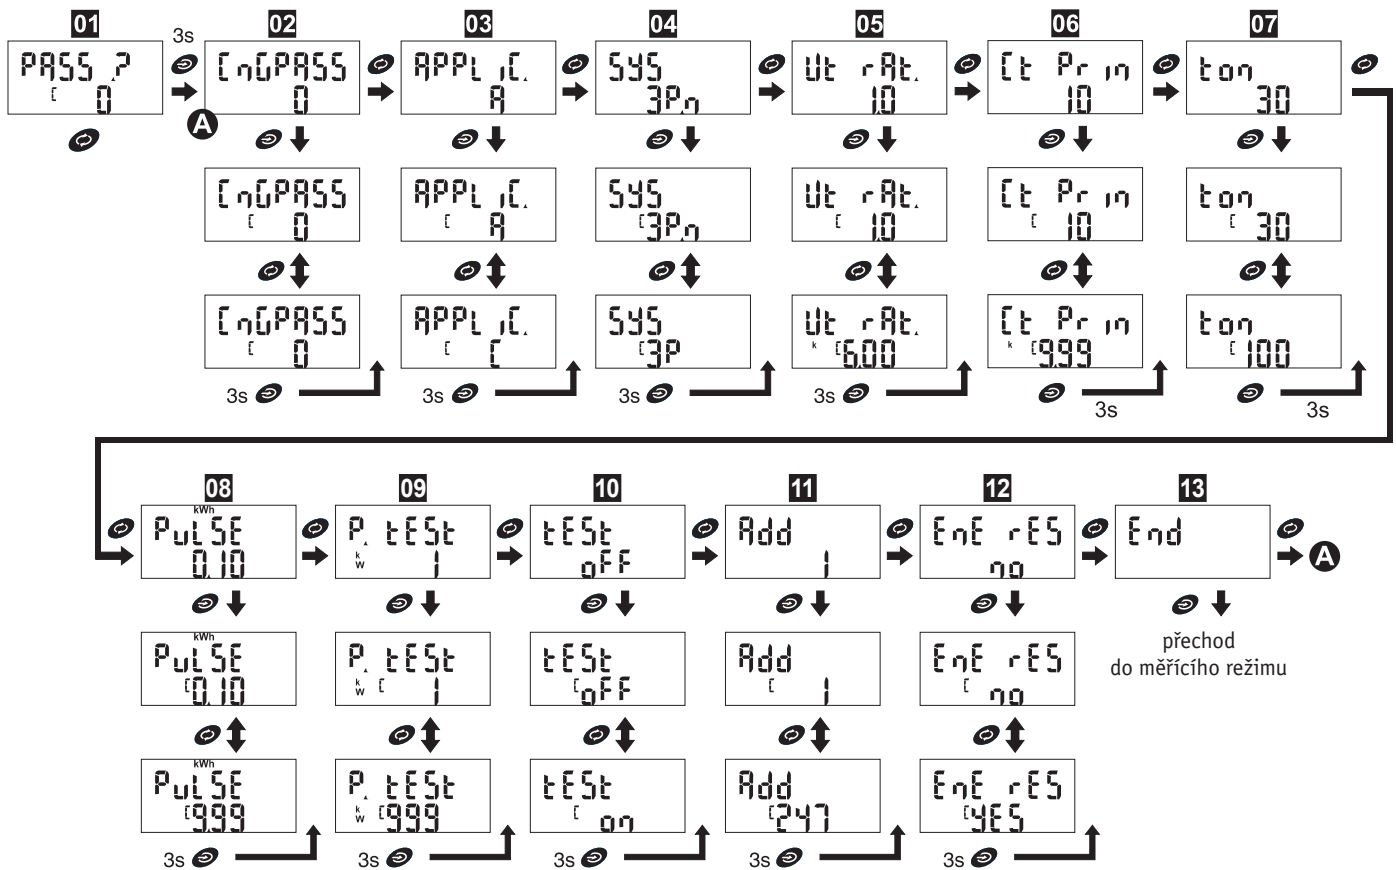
01
PASS ?
C 0

3s
A

02
CnGPASS
0

CnGPASS
C 0

CnGPASS
C 0

3s

03
APPLiC.
A

APPLiC.
C A

APPLiC.
C C

3s

04
SYS
3Pn

SYS
C3Pn

SYS
C3P

3s

05
Ut rAt.
1.0

Ut rAt.
C 1.0

Ut rAt.
k C6.00

3s

06
Ct Prin
10

Ct Prin
C 10

Ct Prin
k C9.99

3s

07
ton
30

ton
C 30

ton
C 100

3s

08
kWh
PuLSE
0.10

kWh
PuLSE
C0.10

kWh
PuLSE
C9.99

3s

09
P. tESt
kW 1

P. tESt
kW C 1

P. tESt
kW C999

3s

10
tESt
oFF

tESt
CoFF

tESt
C on

3s

11
Add
1

Add
C 1

Add
C247

3s

12
EnE rES
no

EnE rES
C no

EnE rES
CYES

3s

13
End

A

přechod
do měřícího režimu